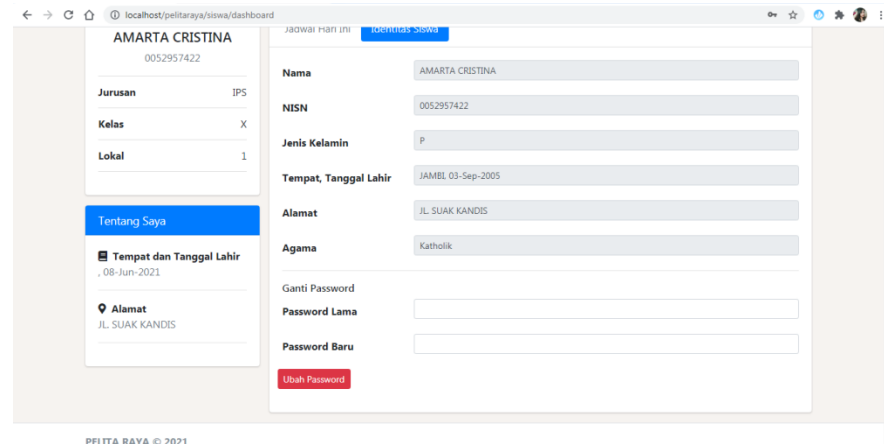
localhost/pelitaraya/siswa/dashboard

AMARTA CRISTINA
0052957422

| Jurusan | IPS |
|---|---|
| Kelas | X |
| Lokal | 1 |

Tentang Saya

Tempat dan Tanggal Lahir
, 08-Jun-2021

Alamat
JL. SUAK KANDIS

Jadwal Hari Ini | Identitas Siswa

| Nama | AMARTA CRISTINA |
|---|---|
| NISN | 0052957422 |
| Jenis Kelamin | P |
| Tempat, Tanggal Lahir | JAMBI, 03-Sep-2005 |
| Alamat | JL. SUAK KANDIS |
| Agama | Katholik |

Ganti Password
Password Lama
Password Baru
Ubah Password

PELITA RAYA © 2021